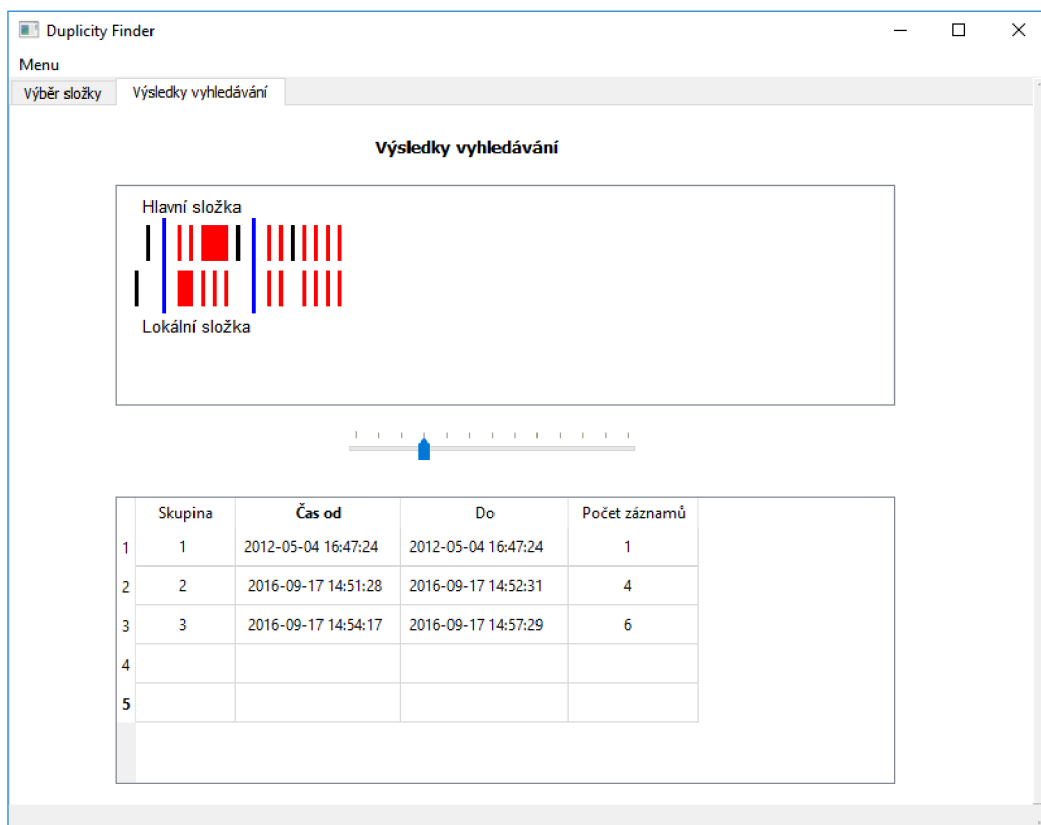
Duplicity Finder

Menu

Výběr složky | Výsledky vyhledávání

Výsledky vyhledávání

Hlavní složka

Lokální složka

| | Skupina | Čas od | Do | Počet záznamů |
|---|---|---|---|---|
| 1 | 1 | 2012-05-04 16:47:24 | 2012-05-04 16:47:24 | 1 |
| 2 | 2 | 2016-09-17 14:51:28 | 2016-09-17 14:52:31 | 4 |
| 3 | 3 | 2016-09-17 14:54:17 | 2016-09-17 14:57:29 | 6 |
| 4 | | | | |
| 5 | | | | |